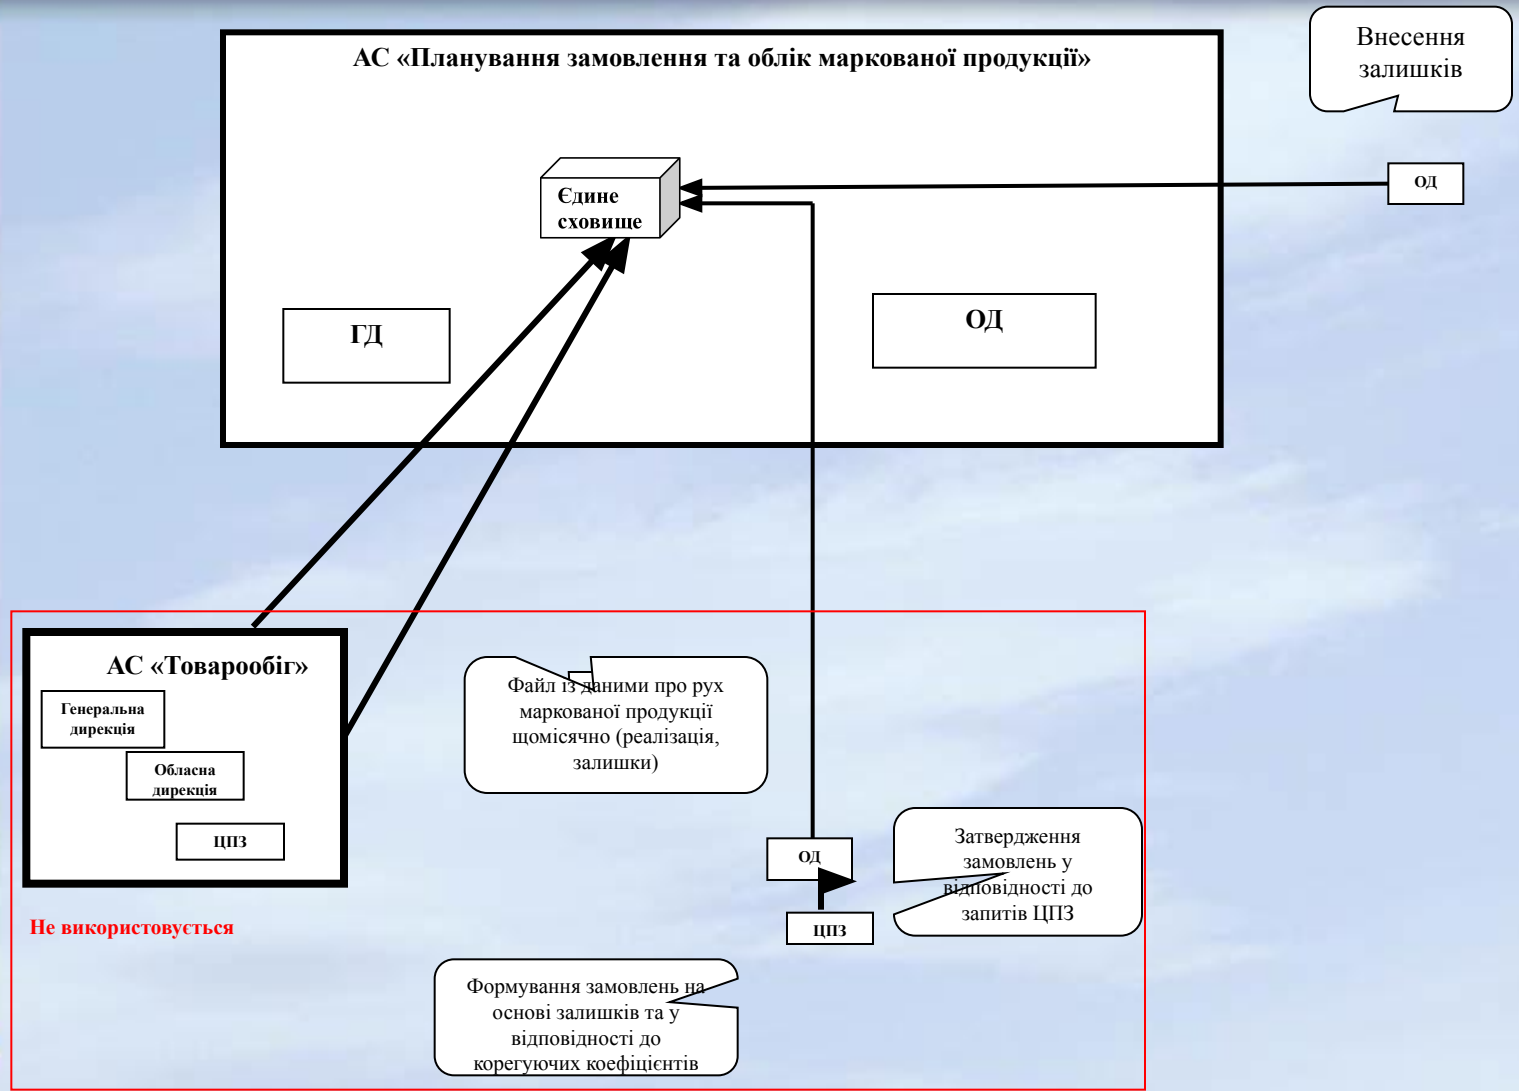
АС «Планування замовлення та облік маркованої продукції»

Внесення залишків

Єдине сховище

ОД

ГД

ОД

АС «Товарообіг»

Генеральна дирекція

Обласна дирекція

ЦПЗ

Файл із даними про рух маркованої продукції щомісячно (реалізація, залишки)

ОД

Затвердження замовлень у відповідності до запитів ЦПЗ

ЦПЗ

Не використовується

Формування замовлень на основі залишків та у відповідності до корегуючих коефіцієнтів